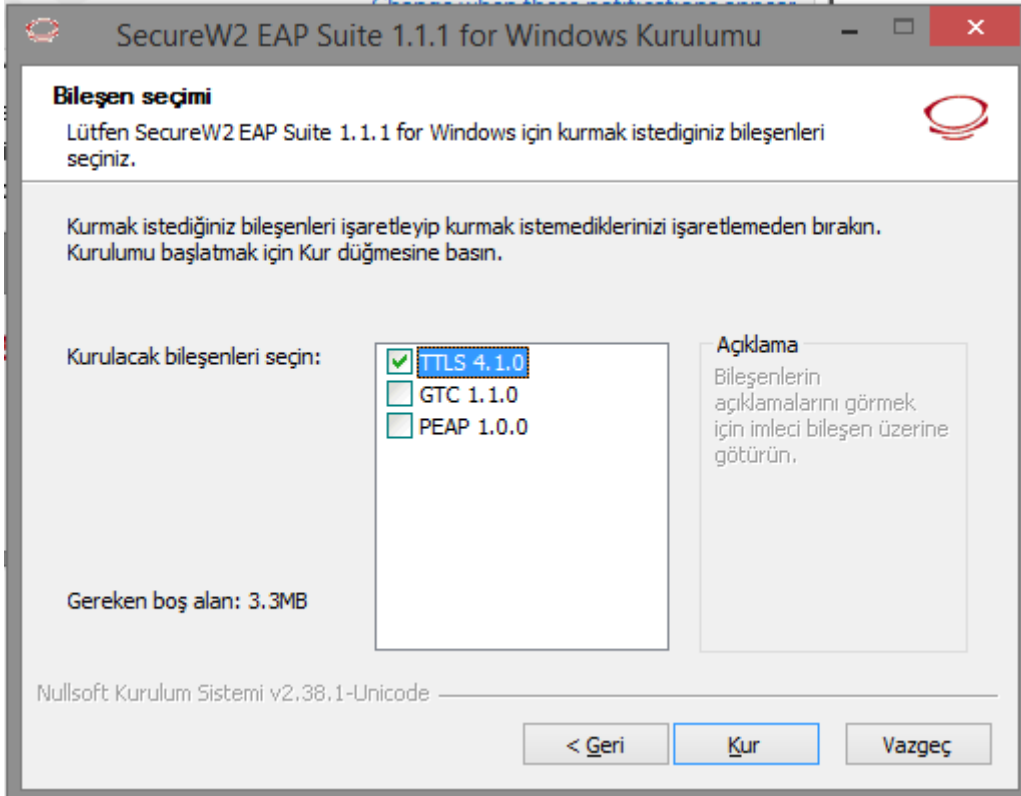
SecureW2 EAP Suite 1.1.1 for Windows Kurulumu

Bileşen seçimi

Lütfen SecureW2 EAP Suite 1.1.1 for Windows için kurmak istediginiz bileşenleri seçiniz.

Kurmak istediğiniz bileşenleri işaretleyip kurmak istemediklerinizi işaretlemeden bırakın. Kurulumu başlatmak için Kur düğmesine basın.

Kurulacak bileşenleri seçin:

TTLS 4.1.0
GTC 1.1.0
PEAP 1.0.0

Açıklama

Bileşenlerin açıklamalarını görmek için imleci bileşen üzerine götürün.

Gereken boş alan: 3.3MB

Nullsoft Kurulum Sistemi v2.38.1-Unicode

< Geri

Kur

Vazgeç